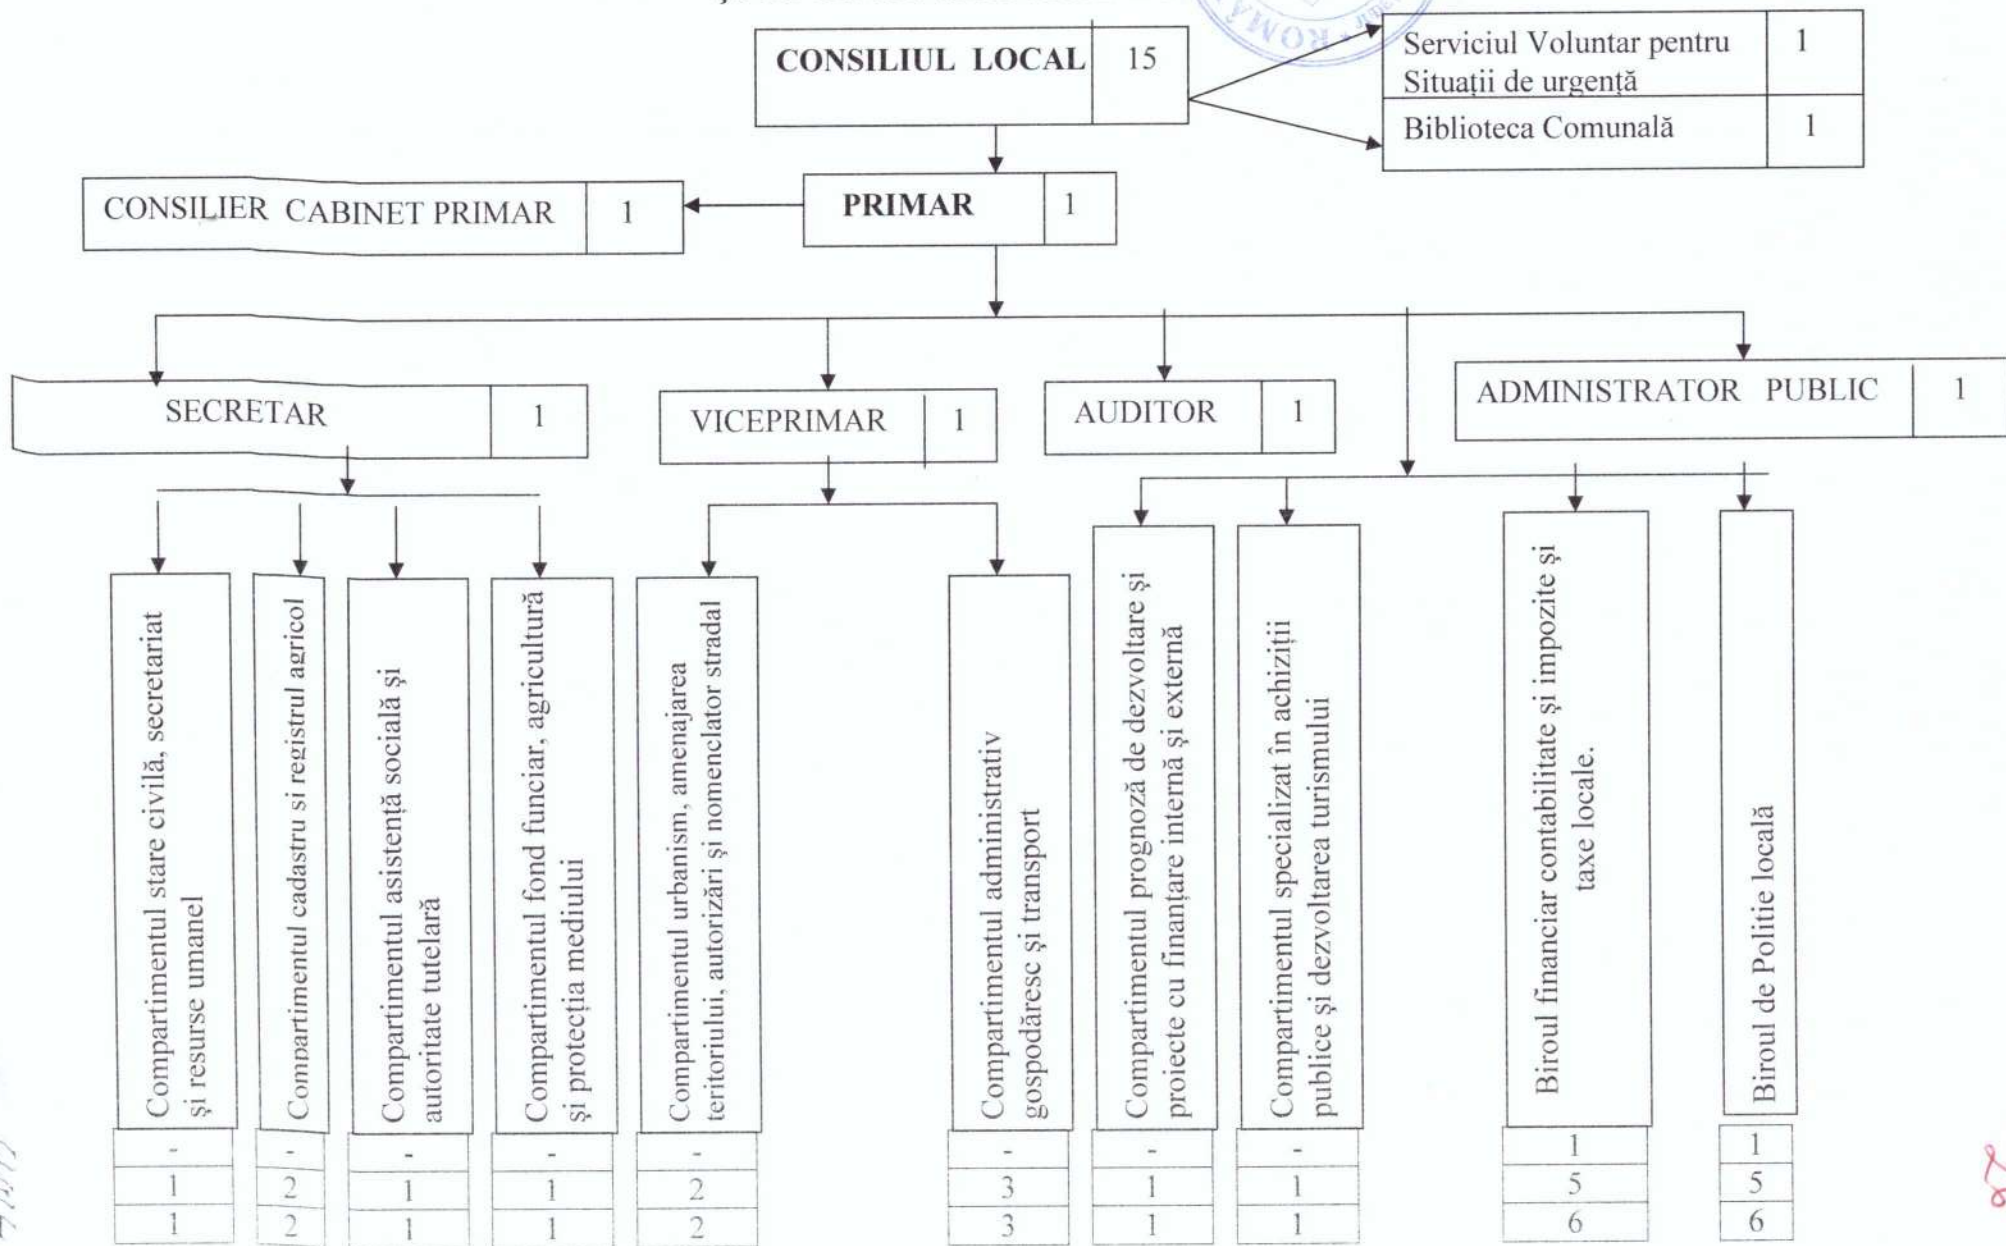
ROMA

CONSILIUL LOCAL 15

Serviciul Voluntar pentru Situații de urgență 1

Biblioteca Comunală 1

CONSILIER CABINET PRIMAR 1

PRIMAR 1

SECRETAR 1

VICEPRIMAR 1

AUDITOR 1

ADMINISTRATOR PUBLIC 1

Compartimentul stare civilă, secretariat și resurse umanel
-
1
1

Compartimentul cadastru si registrul agricol
-
2
2

Compartimentul asistență socială și autoritate tutelară
-
1
1

Compartimentul fond funciar, agricultură și protecția mediului
-
1
1

Compartimentul urbanism, amenajarea teritoriului, autorizări și nomenclator stradal
-
2
2

Compartimentul administrativ gospodăresc și transport
-
3
3

Compartimentul prognoză de dezvoltare și proiecte cu finanțare internă și externă
-
1
1

Compartimentul specializat în achiziții publice și dezvoltarea turismului
-
1
1

Biroul financiar contabilitate și impozite și taxe locale.
1
5
6

Biroul de Politie locală
1
5
6